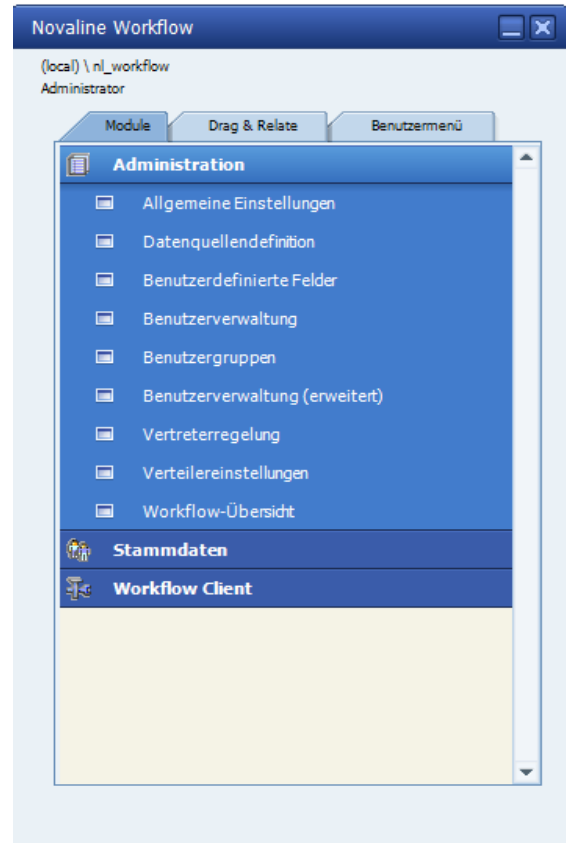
Novaline Workflow

(local) \ nl_workflow
Administrator

Module | Drag & Relate | Benutzermenü

Administration
Allgemeine Einstellungen
Datenquellendefinition
Benutzerdefinierte Felder
Benutzerverwaltung
Benutzergruppen
Benutzerverwaltung (erweitert)
Vertreterregelung
Verteilereinstellungen
Workflow-Übersicht
Stammdaten
Workflow Client